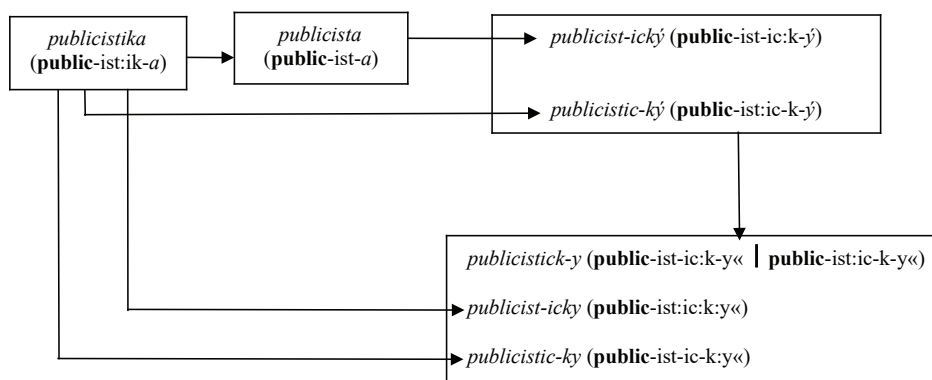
*publicistika* (**public**-ist:ik-*a*)

*publicista* (**public**-ist-*a*)

*publicist-ický* (**public**-ist-ic:k-*ý*)

*publicistic-ký* (**public**-ist:ic-k-*ý*)

*publicistick-y* (**public**-ist-ic:k-y« | **public**-ist:ic-k-y«)

*publicist-icky* (**public**-ist:ic:k:y«)

*publicistic-ky* (**public**-ist-ic-k:y«)